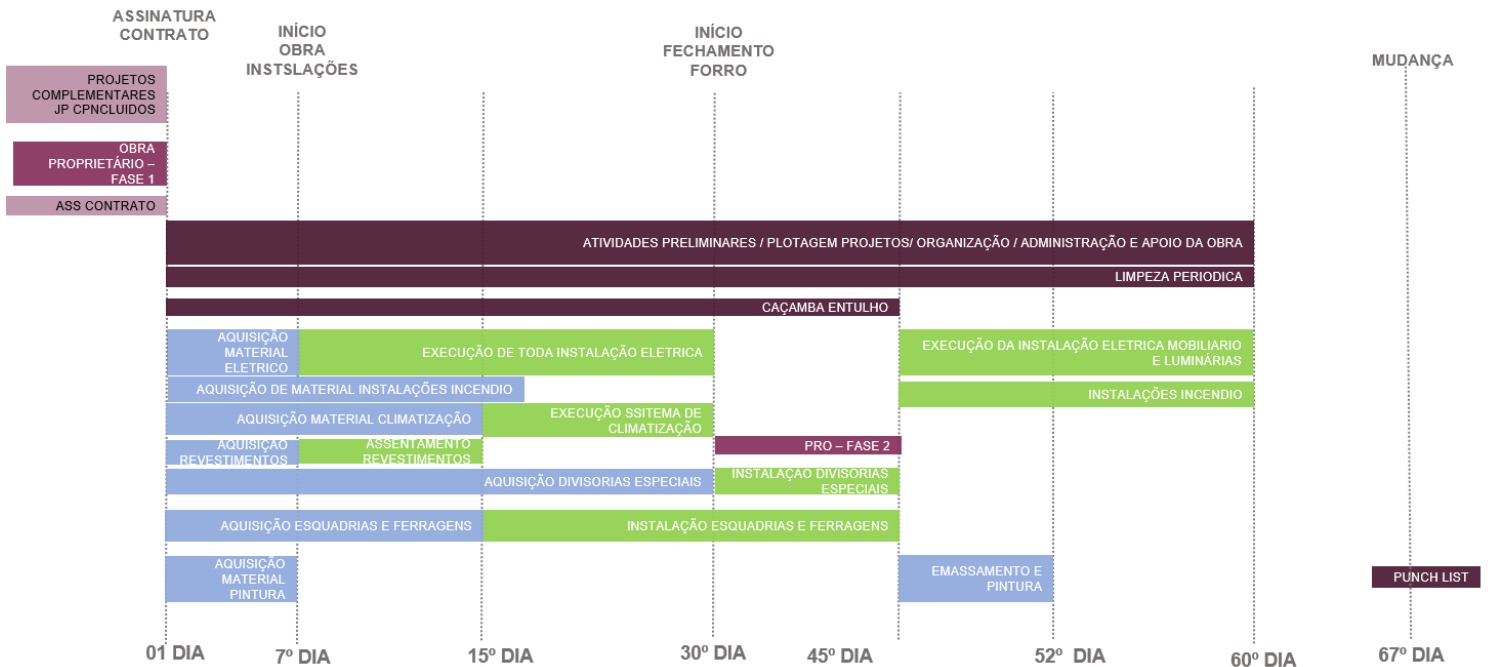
ASSINATURA CONTRATO

INÍCIO OBRA INSTSLAÇÕES

INÍCIO FECHAMENTO FORRO

MUDANÇA

PROJETOS COMPLEMENTARES JP CPNCLUIDOS

OBRA PROPRIETÁRIO – FASE 1

ASS CONTRATO

ATIVIDADES PRELIMINARES / PLOTAGEM PROJETOS/ ORGANIZAÇÃO / ADMINISTRAÇÃO E APOIO DA OBRA

LIMPEZA PERIODICA

CAÇAMBA ENTULHO

AQUISIÇÃO MATERIAL ELETRICO

EXECUÇÃO DE TODA INSTALAÇÃO ELETRICA

EXECUÇÃO DA INSTALAÇÃO ELETRICA MOBILIARIO E LUMINÁRIAS

AQUISIÇÃO DE MATERIAL INSTALAÇÕES INCENDIO

INSTALAÇÕES INCENDIO

AQUISIÇÃO MATERIAL CLIMATIZAÇÃO

EXECUÇÃO SSITEMA DE CLIMATIZAÇÃO

PRO – FASE 2

AQUISIÇÃO REVESTIMENTOS

ASSENTAMENTO REVESTIMENTOS

AQUISIÇÃO DIVISORIAS ESPECIAIS

INSTALAÇAO DIVISORIAS ESPECIAIS

AQUISIÇÃO ESQUADRIAS E FERRAGENS

INSTALAÇÃO ESQUADRIAS E FERRAGENS

AQUISIÇÃO MATERIAL PINTURA

EMASSAMENTO E PINTURA

PUNCH LIST

01 DIA

7º DIA

15º DIA

30º DIA

45º DIA

52º DIA

60º DIA

67º DIA